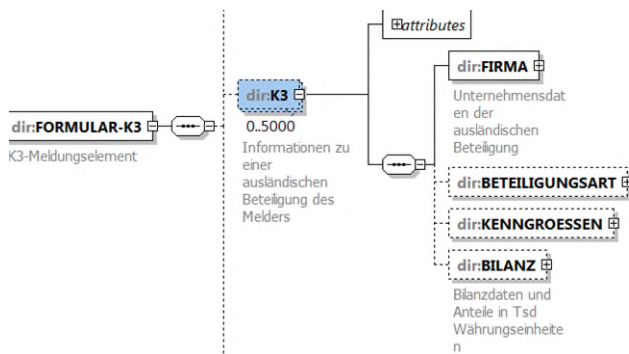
attributes

dir:FORMULAR-K3

K3-Meldungselement

dir:K3

0..5000

Informationen zu einer ausländischen Beteiligung des Melders

dir:FIRMA

Unternehmensdaten der ausländischen Beteiligung

dir:BETEILIGUNGSART

dir:KENNGROESSEN

dir:BILANZ

Bilanzdaten und Anteile in Tsd Währungseinheiten